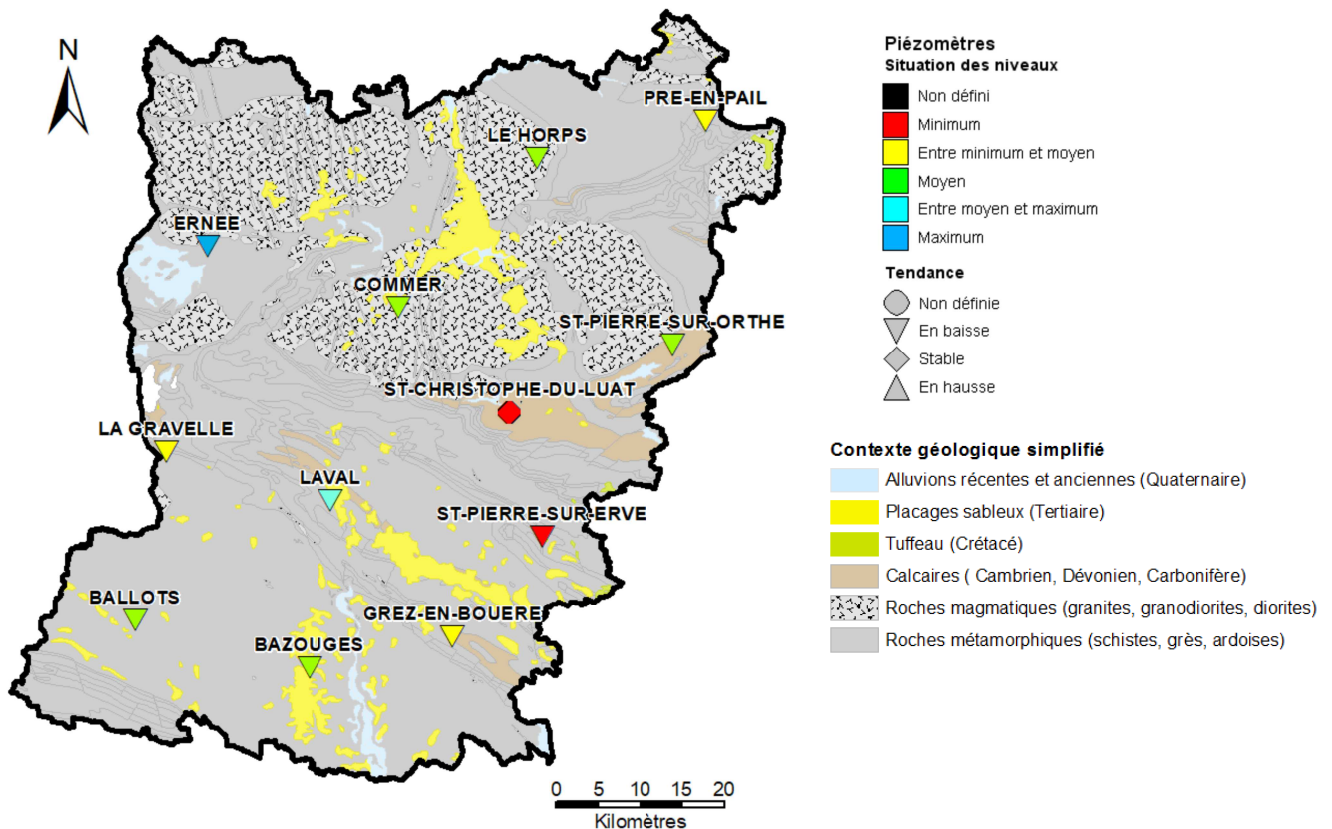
N

PRE-EN-PAIL
LE HORPS
ERNEE
COMMER
ST-PIERRE-SUR-ORTHE
ST-CHRISTOPHE-DU-LUAT
LA GRAVELLE
LAVAL
ST-PIERRE-SUR-ERVE
BALLOTS
GREZ-EN-BOUERE
BAZOUGES

0 5 10 15 20
Kilomètres

Piézomètres
Situation des niveaux
Non défini
Minimum
Entre minimum et moyen
Moyen
Entre moyen et maximum
Maximum

Tendance
Non définie
En baisse
Stable
En hausse

Contexte géologique simplifié
Alluvions récentes et anciennes (Quaternaire)
Placages sableux (Tertiaire)
Tuffeau (Crétacé)
Calcaires ( Cambrien, Dévonien, Carbonifère)
Roches magmatiques (granites, granodiorites, diorites)
Roches métamorphiques (schistes, grès, ardoises)